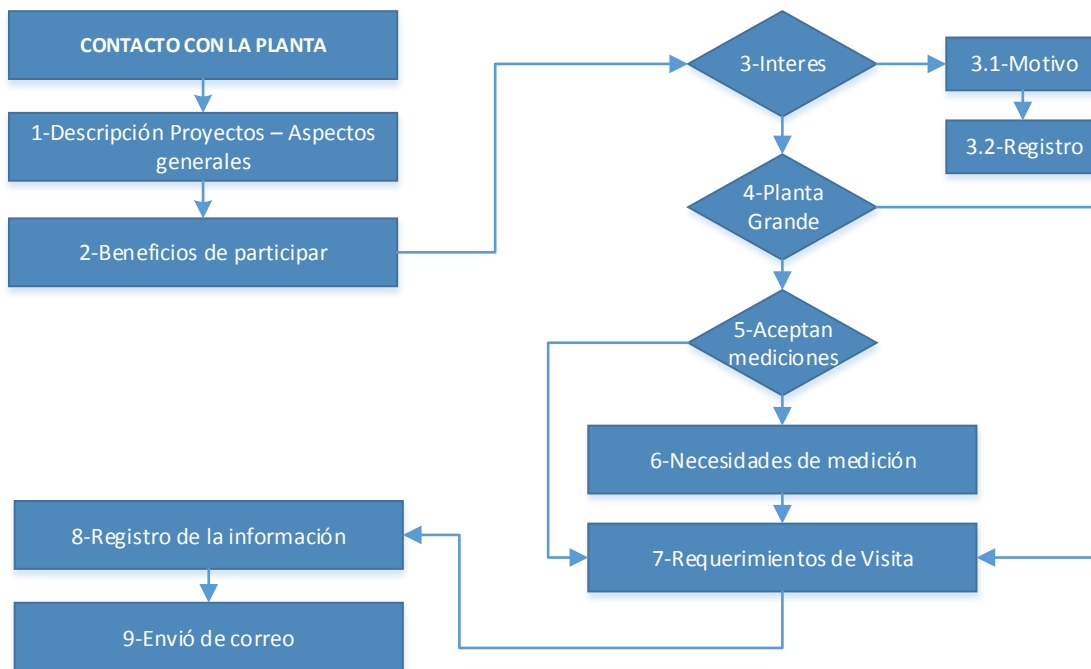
CONTACTO CON LA PLANTA

1-Descripción Proyectos – Aspectos generales

2-Beneficios de participar

3-Interes

3.1-Motivo

3.2-Registro

4-Planta Grande

5-Aceptan mediciones

6-Necesidades de medición

7-Requerimientos de Visita

8-Registro de la información

9-Envió de correo